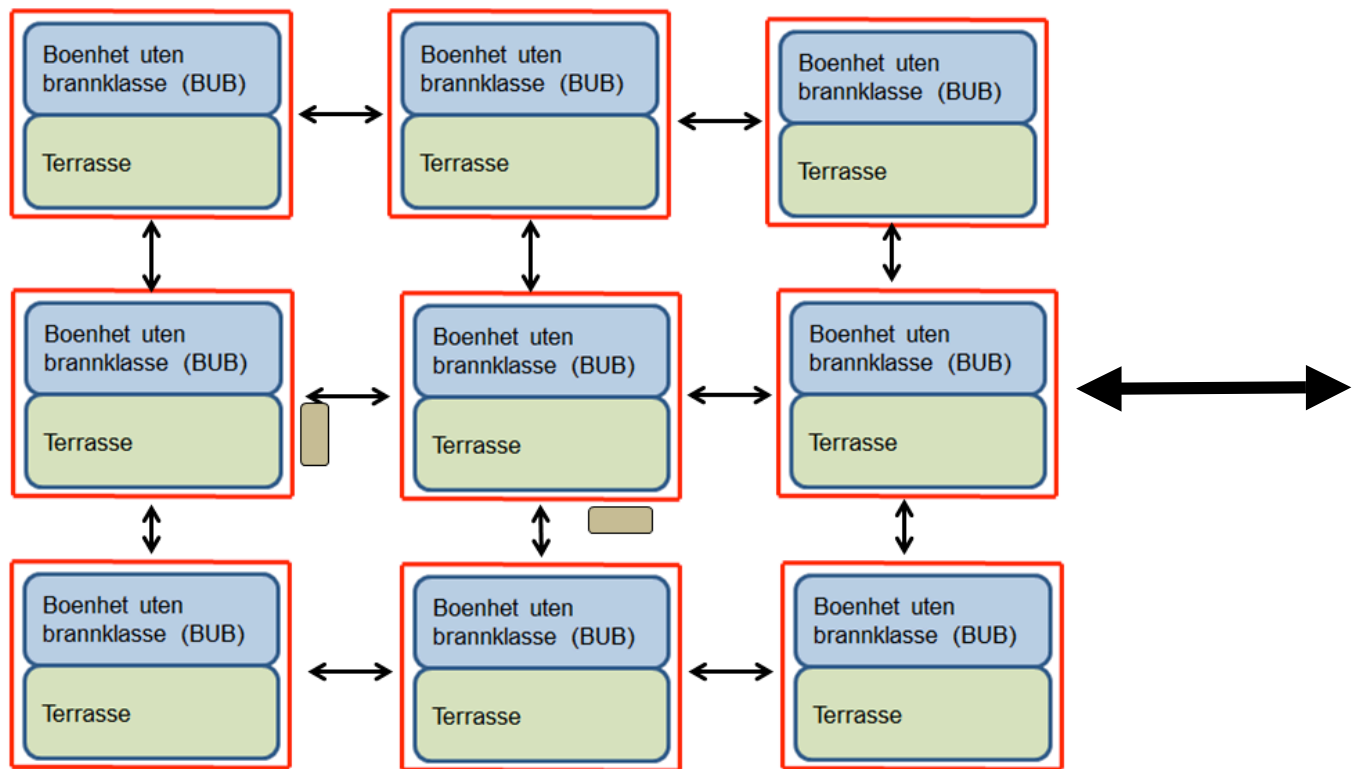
Boenhet uten brannklasse (BUB)

Terrasse

Boenhet uten brannklasse (BUB)

Terrasse

Boenhet uten brannklasse (BUB)

Terrasse

Boenhet uten brannklasse (BUB)

Terrasse

Boenhet uten brannklasse (BUB)

Terrasse

Boenhet uten brannklasse (BUB)

Terrasse

Boenhet uten brannklasse (BUB)

Terrasse

Boenhet uten brannklasse (BUB)

Terrasse

Boenhet uten brannklasse (BUB)

Terrasse